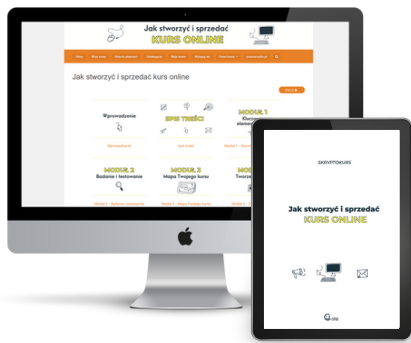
Jak stworzyć i sprzedać
KURS ONLINE

Jak stworzyć i sprzedać kurs online

Wprowadzenie

SPIS TREŚCI

MODUŁ 1

MODUŁ 2
Badanie i testowanie

MODUŁ 3
Mapa Twojego kursu

MODUŁ

SKRYPTOKURS

Jak stworzyć i sprzedać
KURS ONLINE